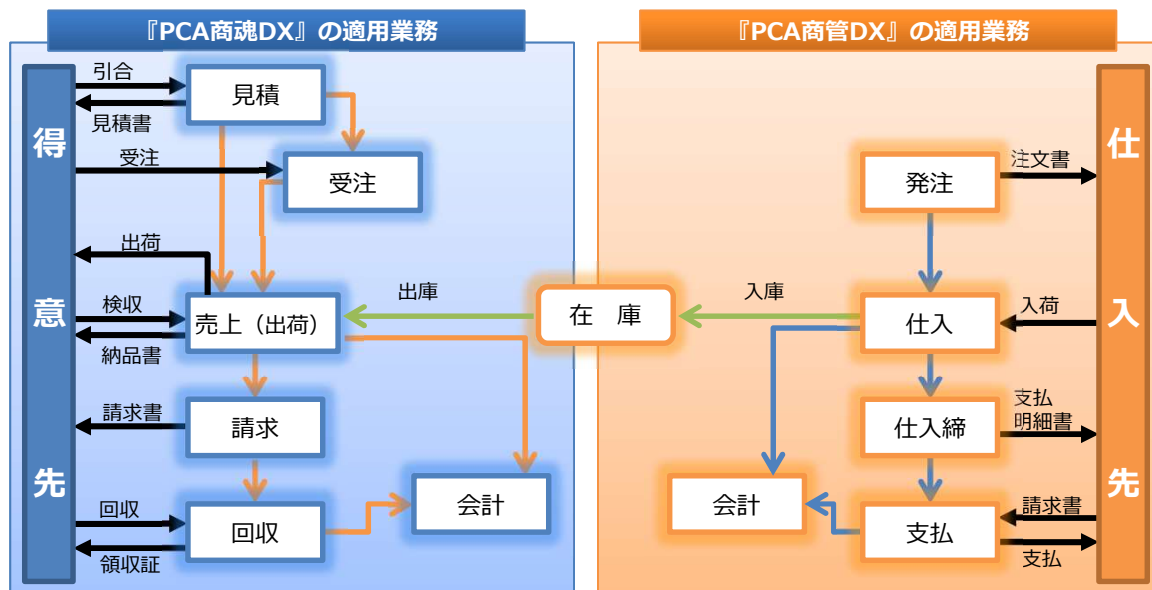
『PCA商魂DX』の適用業務

得意先

引合
見積
見積書
受注
受注
出荷
検収
売上（出荷）
納品書
請求書
請求
回収
回収
領収証
会計
出庫

在　庫

『PCA商管DX』の適用業務

仕入先

発注
注文書
入庫
仕入
入荷
仕入締
支払明細書
会計
支払
請求書
支払